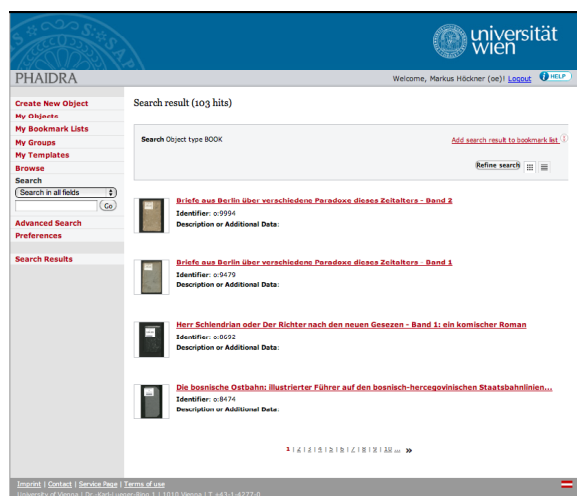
universität
wien

PHAIDRA

Welcome, Markus Höckner (oe)! Logout HELP

Create New Object
My Objects
My Bookmark Lists
My Groups
My Templates
Browse
Search
Search in all fields
Go
Advanced Search
Preferences

Search Results

Search result (103 hits)

Search Object type BOOK

Add search result to bookmark list

Refine search

Briefe aus Berlin über verschiedene Paradoxe dieses Zeitalters - Band 2
Identifier: o:9994
Description or Additional Data:

Briefe aus Berlin über verschiedene Paradoxe dieses Zeitalters - Band 1
Identifier: o:9479
Description or Additional Data:

Herr Schlendrian oder Der Richter nach den neuen Gesezen - Band 1: ein komischer Roman
Identifier: o:8692
Description or Additional Data:

Die bosnische Ostbahn: illustrierter Führer auf den bosnisch-hercegovinischen Staatsbahnlinien...
Identifier: o:8474
Description or Additional Data:

1 | 2 | 3 | 4 | 5 | 6 | 7 | 8 | 9 | 10 ... »

Imprint | Contact | Service Page | Terms of use
University of Vienna | Dr.-Karl-Lueger-Ring 1 | 1010 Vienna | T +43-1-4277-0